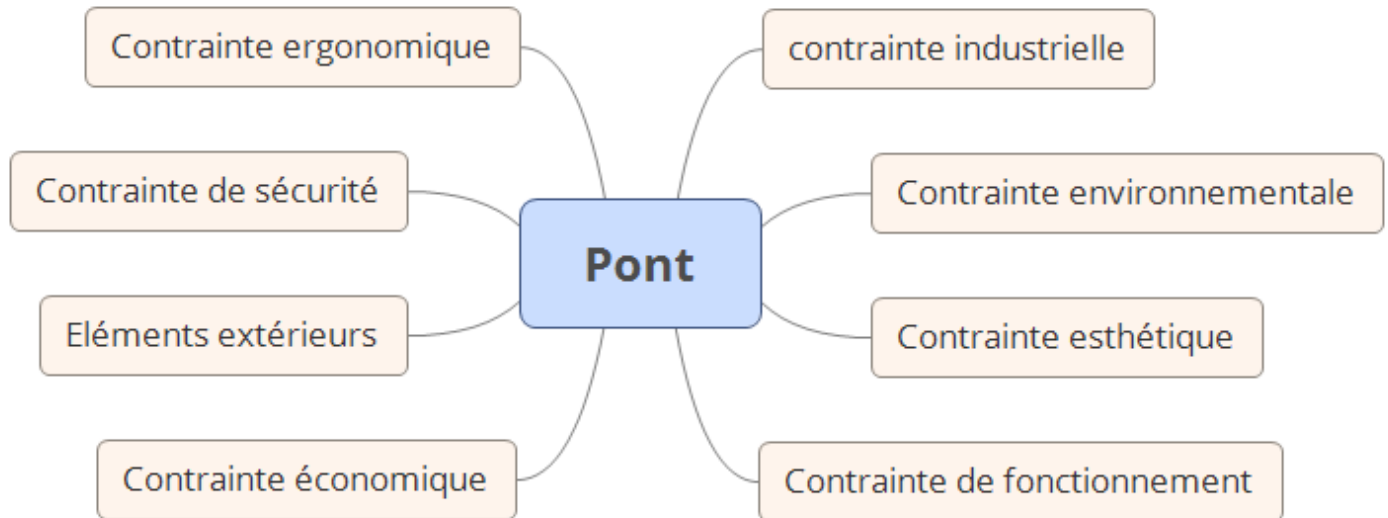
Pont

Contrainte ergonomique

Contrainte de sécurité

Eléments extérieurs

Contrainte économique

contrainte industrielle

Contrainte environnementale

Contrainte esthétique

Contrainte de fonctionnement